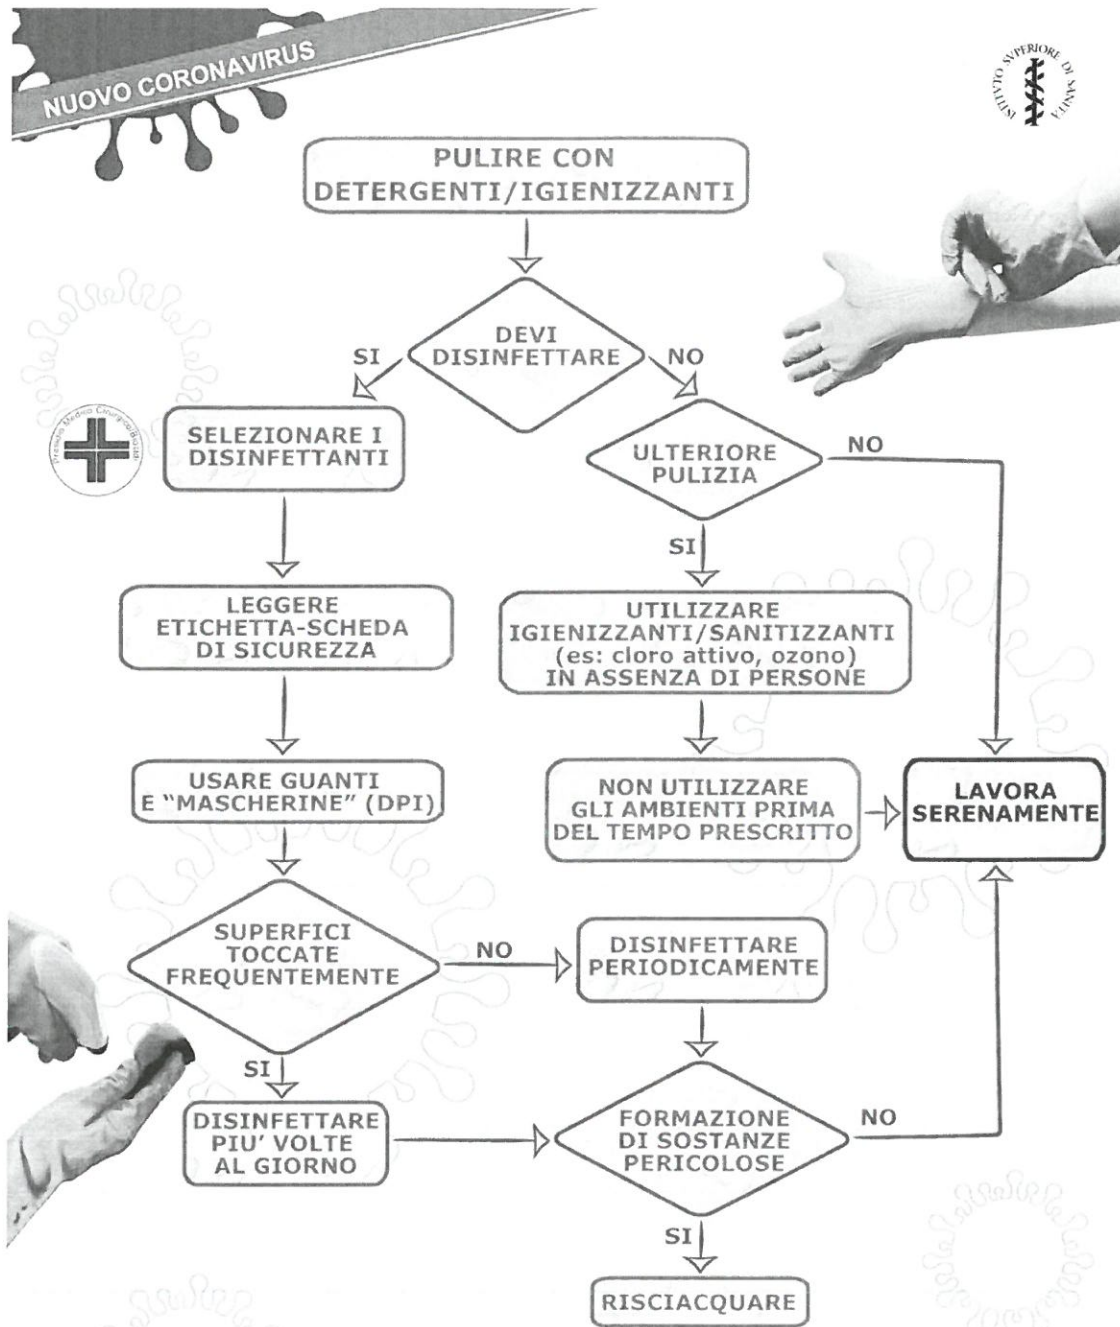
NUOVO CORONAVIRUS

ISTITUTO SUPERIORE DI SANITÀ

PULIRE CON DETERGENTI/IGIENIZZANTI

DEVI DISINFETTARE

SI

NO

SELEZIONARE I DISINFETTANTI

ULTERIORE PULIZIA

NO

SI

LEGGERE ETICHETTA-SCHEDA DI SICUREZZA

UTILIZZARE IGIENIZZANTI/SANITIZZANTI (es: cloro attivo, ozono) IN ASSENZA DI PERSONE

USARE GUANTI E "MASCHERINE" (DPI)

NON UTILIZZARE GLI AMBIENTI PRIMA DEL TEMPO PRESCRITTO

LAVORA SERENAMENTE

SUPERFICI TOCCATE FREQUENTEMENTE

NO

DISINFETTARE PERIODICAMENTE

SI

DISINFETTARE PIU' VOLTE AL GIORNO

FORMAZIONE DI SOSTANZE PERICOLOSE

NO

SI

RISCIACQUARE